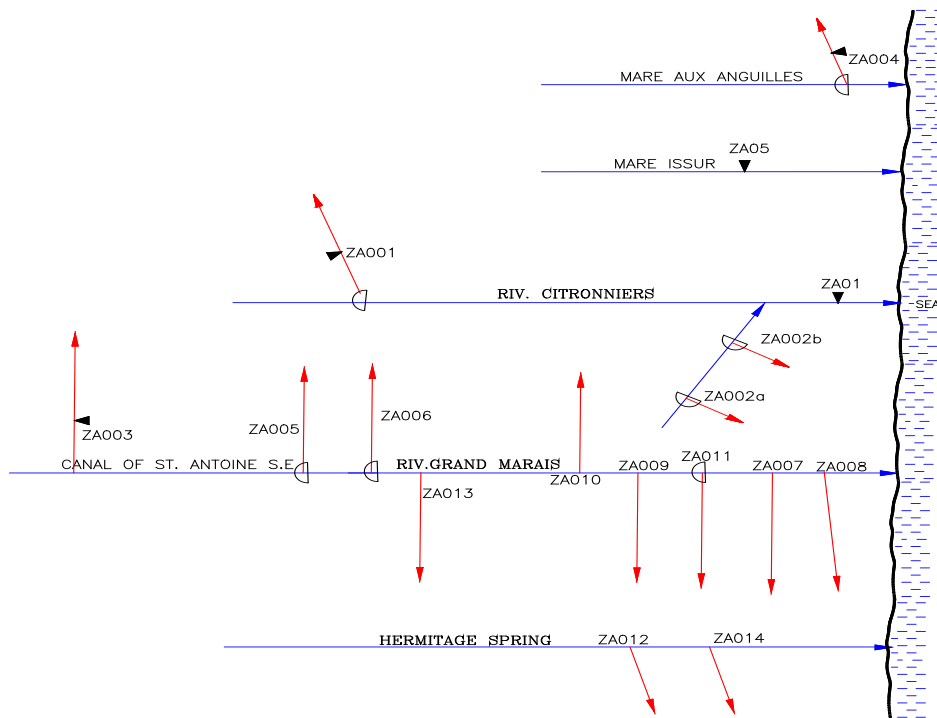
ZA004
MARE AUX ANGUILLES
ZA05
MARE ISSUR
ZA001
RIV. CITRONNIERS
ZA01
SEA
ZA002b
ZA002a
ZA003
ZA005
ZA006
CANAL OF ST. ANTOINE S.E
RIV.GRAND MARAIS
ZA009
ZA011
ZA007
ZA008
ZA010
ZA013
HERMITAGE SPRING
ZA012
ZA014